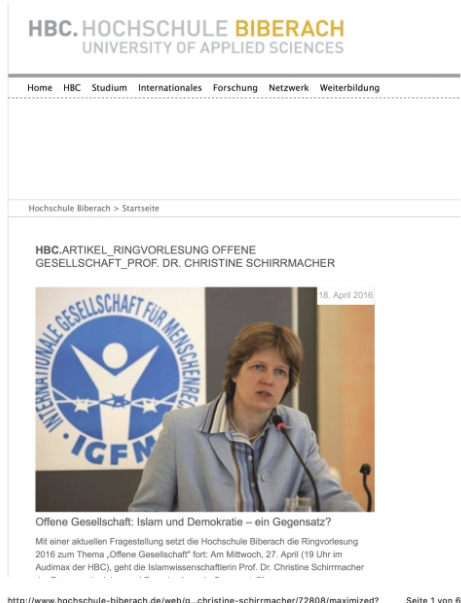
HBC. HOCHSCHULE BIBERACH
UNIVERSITY OF APPLIED SCIENCES

Home HBC Studium Internationales Forschung Netzwerk Weiterbildung

Hochschule Biberach > Startseite

HBC.ARTIKEL_RINGVORLESUNG OFFENE GESELLSCHAFT_PROF. DR. CHRISTINE SCHIRRMACHER

18. April 2016

INTERNATIONALE GESELLSCHAFT FÜR MENSCHENRE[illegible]
IGFM

Offene Gesellschaft: Islam und Demokratie – ein Gegensatz?

Mit einer aktuellen Fragestellung setzt die Hochschule Biberach die Ringvorlesung 2016 zum Thema „Offene Gesellschaft" fort: Am Mittwoch, 27. April (19 Uhr im Audimax der HBC), geht die Islamwissenschaftlerin Prof. Dr. Christine Schirrmacher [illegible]

http://www.hochschule-biberach.de/web/g...christine-schirrmacher/72808/maximized? Seite 1 von 6